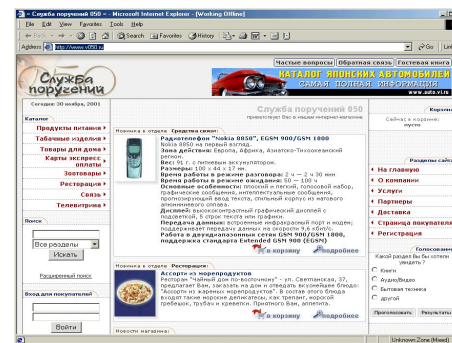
« Служба поручений 050 » - Microsoft Internet Explorer - [Working Offline]

File Edit View Favorites Tools Help

← Back → ⊗ 🏠 Search Favorites History

Address http://www.v050.ru

Go Links

Служба поручений

Частые вопросы | Обратная связь | Гостевая книга

КАТАЛОГ ЯПОНСКИХ АВТОМОБИЛЕЙ
САМАЯ ПОЛНАЯ ИНФОРМАЦИЯ
www.auto.vl.ru

Сегодня: 30 ноября, 2001

Служба поручений 050
приветствует Вас в нашем интернет-магазине.

Корзина
Сейчас в корзине: пусто

Каталог

Продукты питания
Табачные изделия
Товары для дома
Карты экспресс оплаты
Зоотовары
Рестораны
Связь
Телевизоры

Новинка в отделе Средства связи:

Радиотелефон "Nokia 8850", GSM 900/GSM 1800
Nokia 8850 на первый взгляд.
Зона действия: Европа, Африка, Азиатско-Тихоокеанский регион.
Вес: 91 г. с литиевым аккумулятором.
Размеры: 100 x 44 x 17 мм.
Время работы в режиме разговора: 2 ч — 3 ч 30 мин
Время работы в режиме ожидания: 50 — 100 ч
Основные особенности: плоский и легкий, голосовой набор, графические сообщения, интеллектуальные сообщения, прогнозирующий ввод текста, стильный корпус из матового алюминиевого сплава.
Дисплей: высококонтрастный графический дисплей с подсветкой, 5 строк текста или графики.
Передача данных: встроенные инфракрасный порт и модем; поддерживает передачу данных на скорости 9,6 кбит/с.
Работа в двухдиапазонных сетях GSM 900/GSM 1800, поддержка стандарта Extended GSM 900 (EGSM)

в корзину подробнее

Разделы сайта
На главную
О компании
Услуги
Партнеры
Доставка
Страница покупателя
Регистрация

Поиск

Все разделы
Искать

Расширенный поиск

Вход для покупателей

Войти

Новинка в отделе Рестораны:

Ассорти из морепродуктов
Ресторан "Чайный дом по-восточному" - ул. Светланская, 37, предлагает Вам, заказать на дом и отведать вкуснейшее блюдо: "Ассорти из жареных морепродуктов". В состав этого блюда входят такие морские деликатесы, как трепанг, морской гребешок, трубач и креветки. Приятного Вам, аппетита.

в корзину подробнее

Голосование
Какой раздел Вы бы хотели увидеть?
Книги
Аудио/Видео
Бытовая техника
другой

Проголосовать Результаты

Новости магазина

Unknown Zone (Mixed)